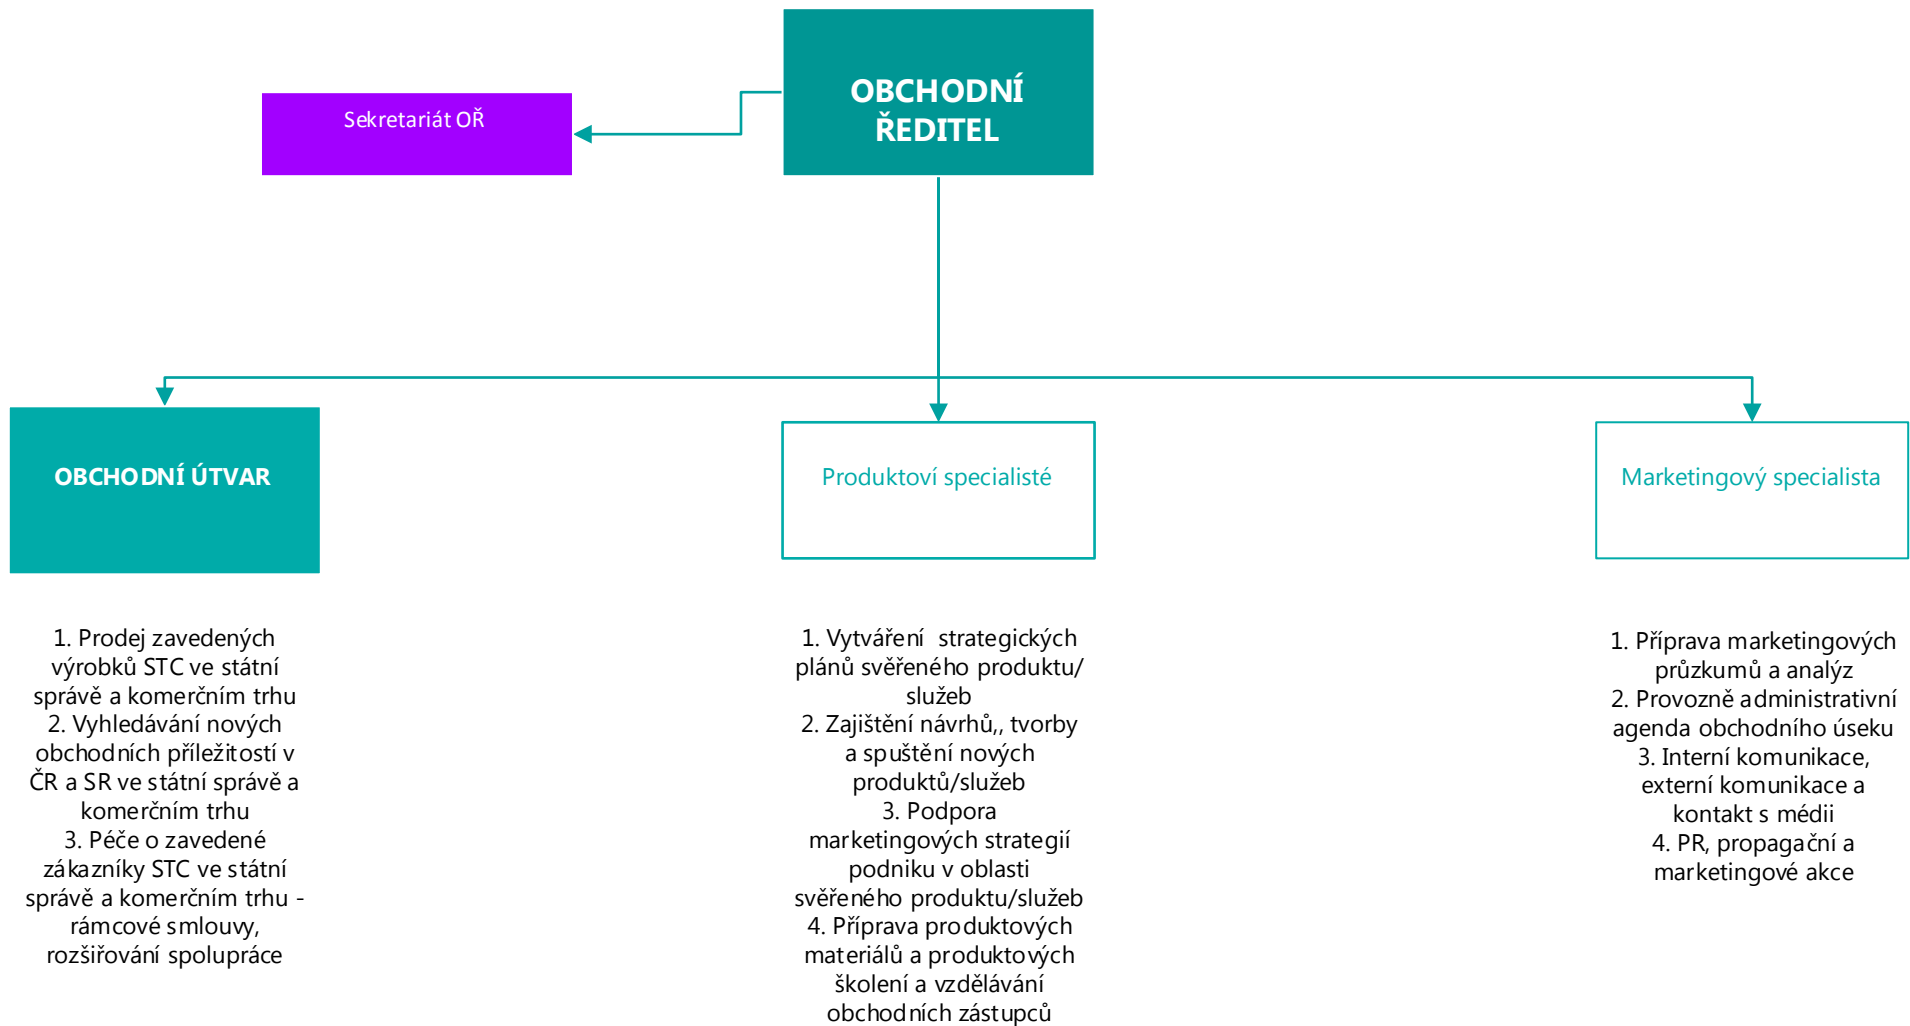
OBCHODNÍ ŘEDITEL

Sekretariát OŘ

OBCHODNÍ ÚTVAR

Produktoví specialisté

Marketingový specialista

1. Prodej zavedených výrobků STC ve státní správě a komerčním trhu
2. Vyhledávání nových obchodních příležitostí v ČR a SR ve státní správě a komerčním trhu
3. Péče o zavedené zákazníky STC ve státní správě a komerčním trhu - rámcové smlouvy, rozšiřování spolupráce

1. Vytváření strategických plánů svěřeného produktu/ služeb
2. Zajištění návrhů,, tvorby a spuštění nových produktů/služeb
3. Podpora marketingových strategií podniku v oblasti svěřeného produktu/služeb
4. Příprava produktových materiálů a produktových školení a vzdělávání obchodních zástupců

1. Příprava marketingových průzkumů a analýz
2. Provozně administrativní agenda obchodního úseku
3. Interní komunikace, externí komunikace a kontakt s médii
4. PR, propagační a marketingové akce